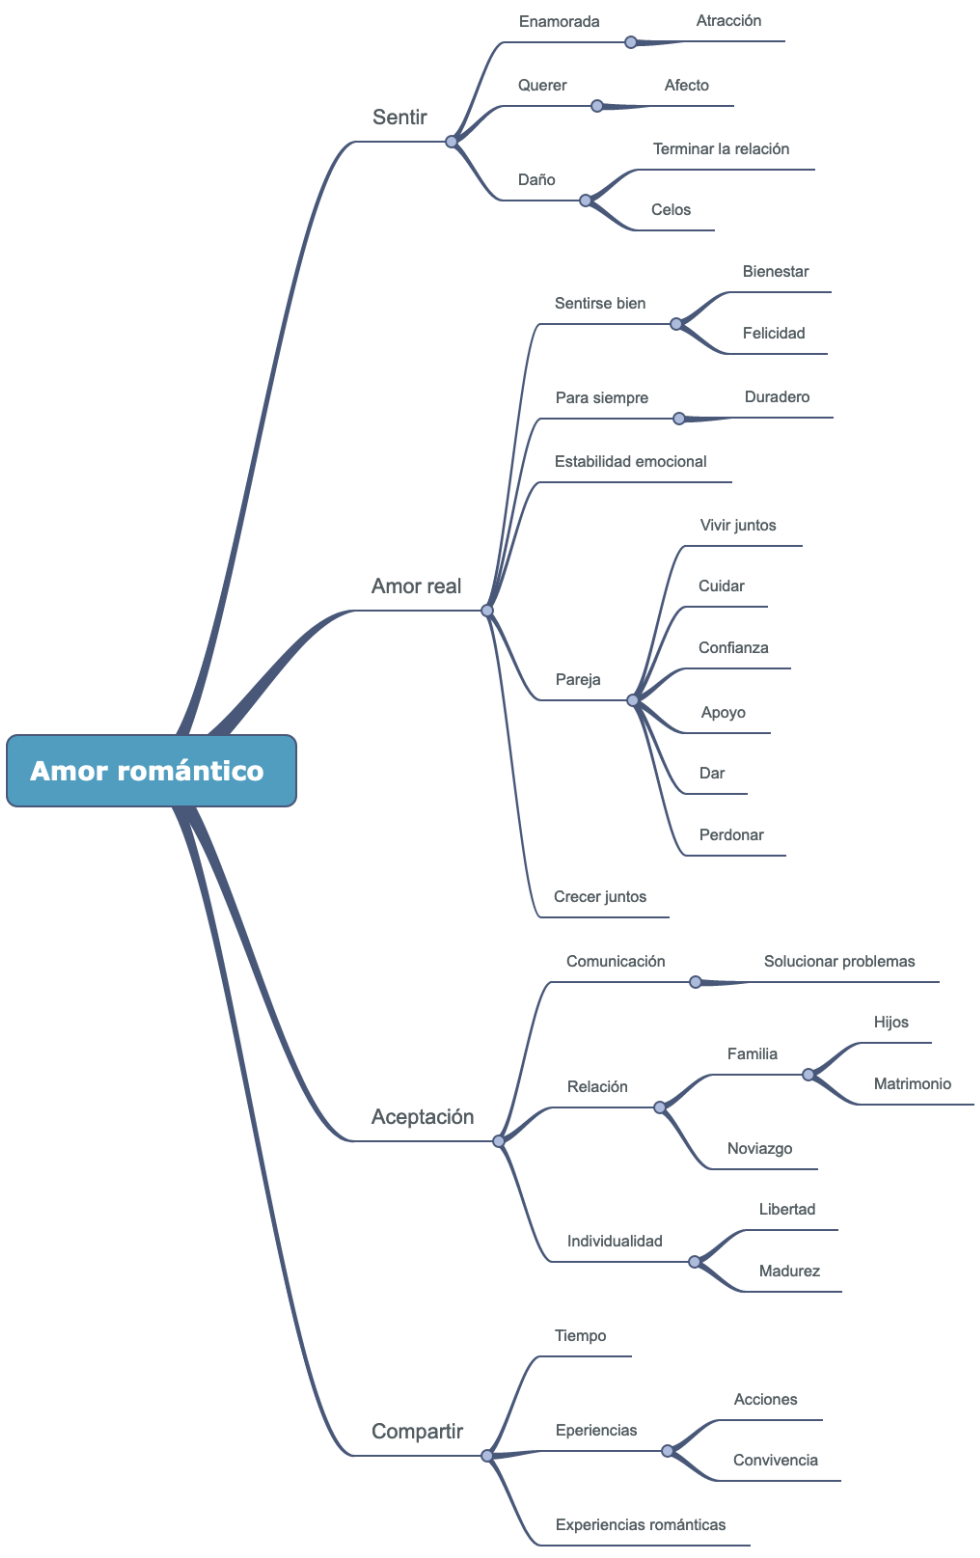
Amor romántico

Sentir
Enamorada
Atracción
Querer
Afecto
Daño
Terminar la relación
Celos

Amor real
Sentirse bien
Bienestar
Felicidad
Para siempre
Duradero
Estabilidad emocional
Pareja
Vivir juntos
Cuidar
Confianza
Apoyo
Dar
Perdonar
Crecer juntos

Aceptación
Comunicación
Solucionar problemas
Relación
Familia
Hijos
Matrimonio
Noviazgo
Individualidad
Libertad
Madurez

Compartir
Tiempo
Eperiencias
Acciones
Convivencia
Experiencias románticas